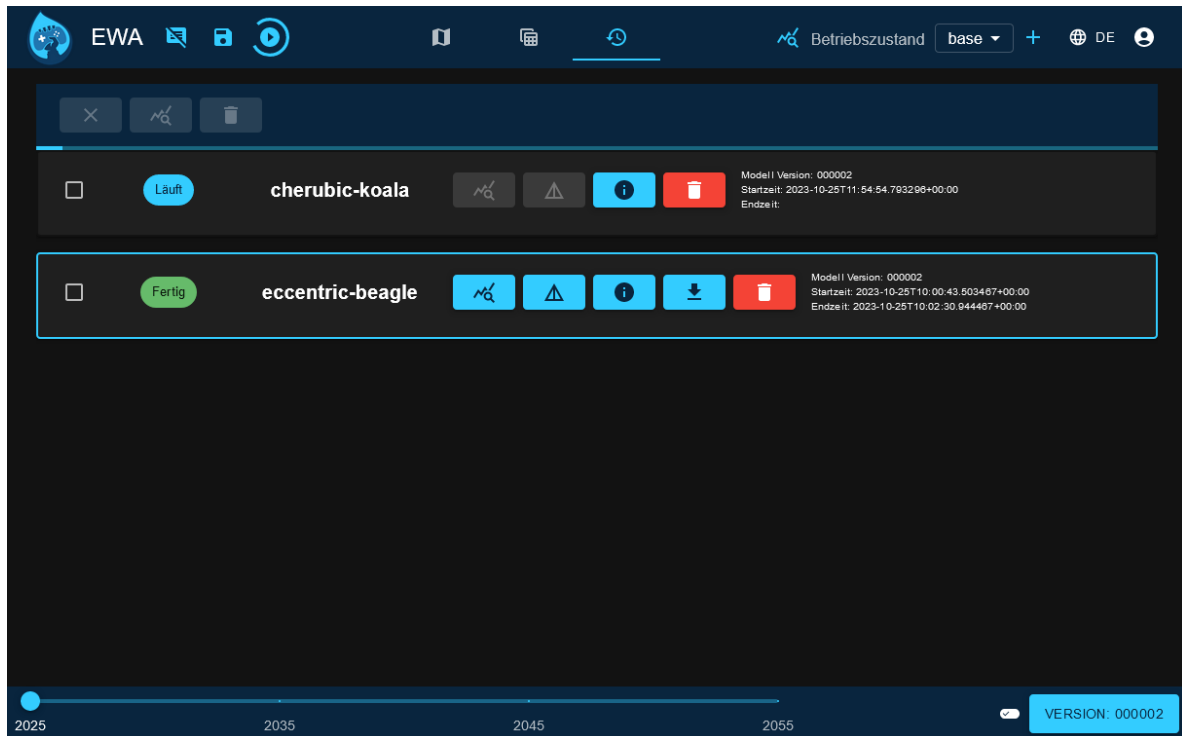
EWA

Betriebszustand base + DE

Läuft cherubic-koala

Modell Version: 000002
Startzeit: 2023-10-25T11:54:54.793296+00:00
Endzeit:

Fertig eccentric-beagle

Modell Version: 000002
Startzeit: 2023-10-25T10:00:43.503467+00:00
Endzeit: 2023-10-25T10:02:30.944467+00:00

2025 2035 2045 2055

VERSION: 000002